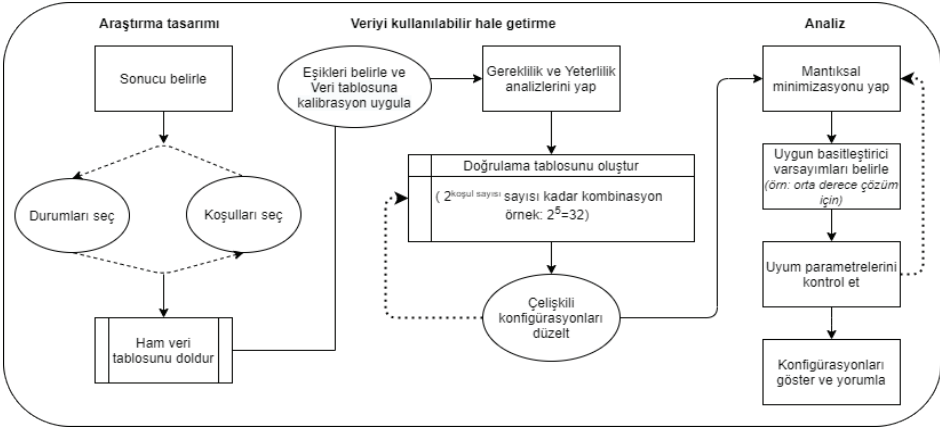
Araştırma tasarımı

Sonucu belirle

Durumları seç

Koşulları seç

Ham veri tablosunu doldur

Veriyi kullanılabilir hale getirme

Eşikleri belirle ve Veri tablosuna kalibrasyon uygula

Gereklilik ve Yeterlilik analizlerini yap

Doğrulama tablosunu oluştur

( $2^{\text{koşul sayısı}}$ sayısı kadar kombinasyon örnek: $2^5=32$)

Çelişkili konfigürasyonları düzelt

Analiz

Mantıksal minimizasyonu yap

Uygun basitleştirici varsayımları belirle (örn: orta derece çözüm için)

Uyum parametrelerini kontrol et

Konfigürasyonları göster ve yorumla